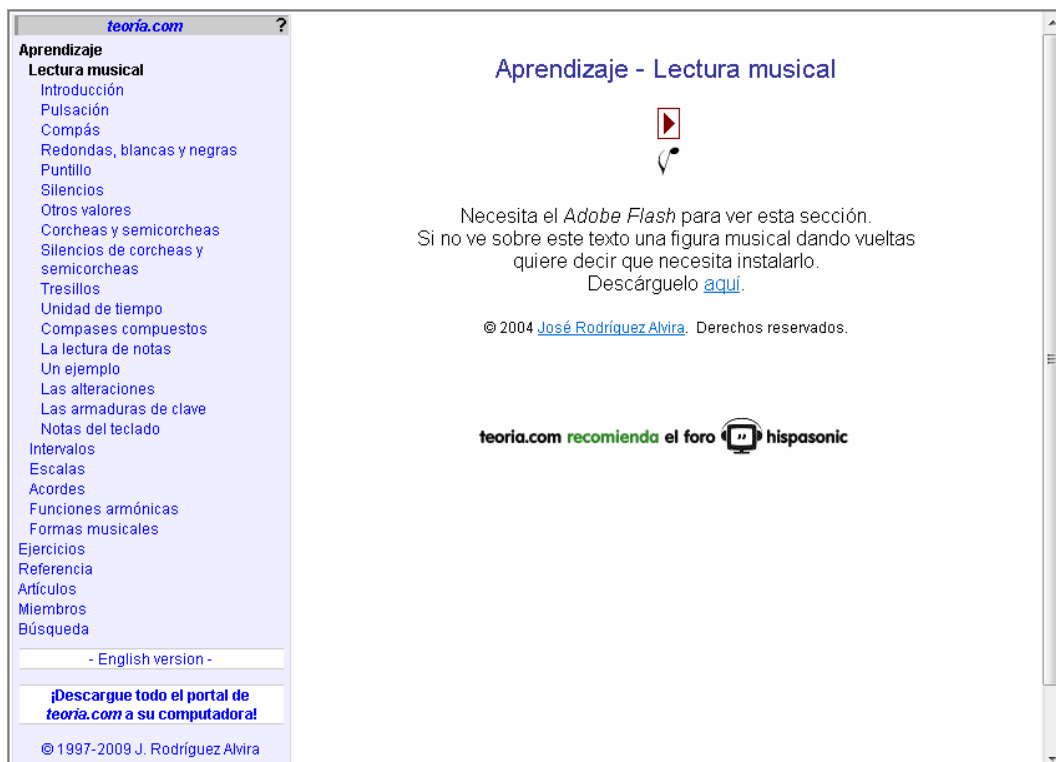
teoria.com ?
Aprendizaje
Lectura musical
Introducción
Pulsación
Compás
Redondas, blancas y negras
Puntillo
Silencios
Otros valores
Corcheas y semicorcheas
Silencios de corcheas y semicorcheas
Tresillos
Unidad de tiempo
Compases compuestos
La lectura de notas
Un ejemplo
Las alteraciones
Las armaduras de clave
Notas del teclado
Intervalos
Escalas
Acordes
Funciones armónicas
Formas musicales
Ejercicios
Referencia
Artículos
Miembros
Búsqueda

- English version -

¡Descargue todo el portal de teoria.com a su computadora!

© 1997-2009 J. Rodríguez Alvira

Aprendizaje - Lectura musical

Necesita el Adobe Flash para ver esta sección.
Si no ve sobre este texto una figura musical dando vueltas quiere decir que necesita instalarlo.
Descárguelo aquí.

© 2004 José Rodríguez Alvira. Derechos reservados.

teoria.com recomienda el foro hispasonic